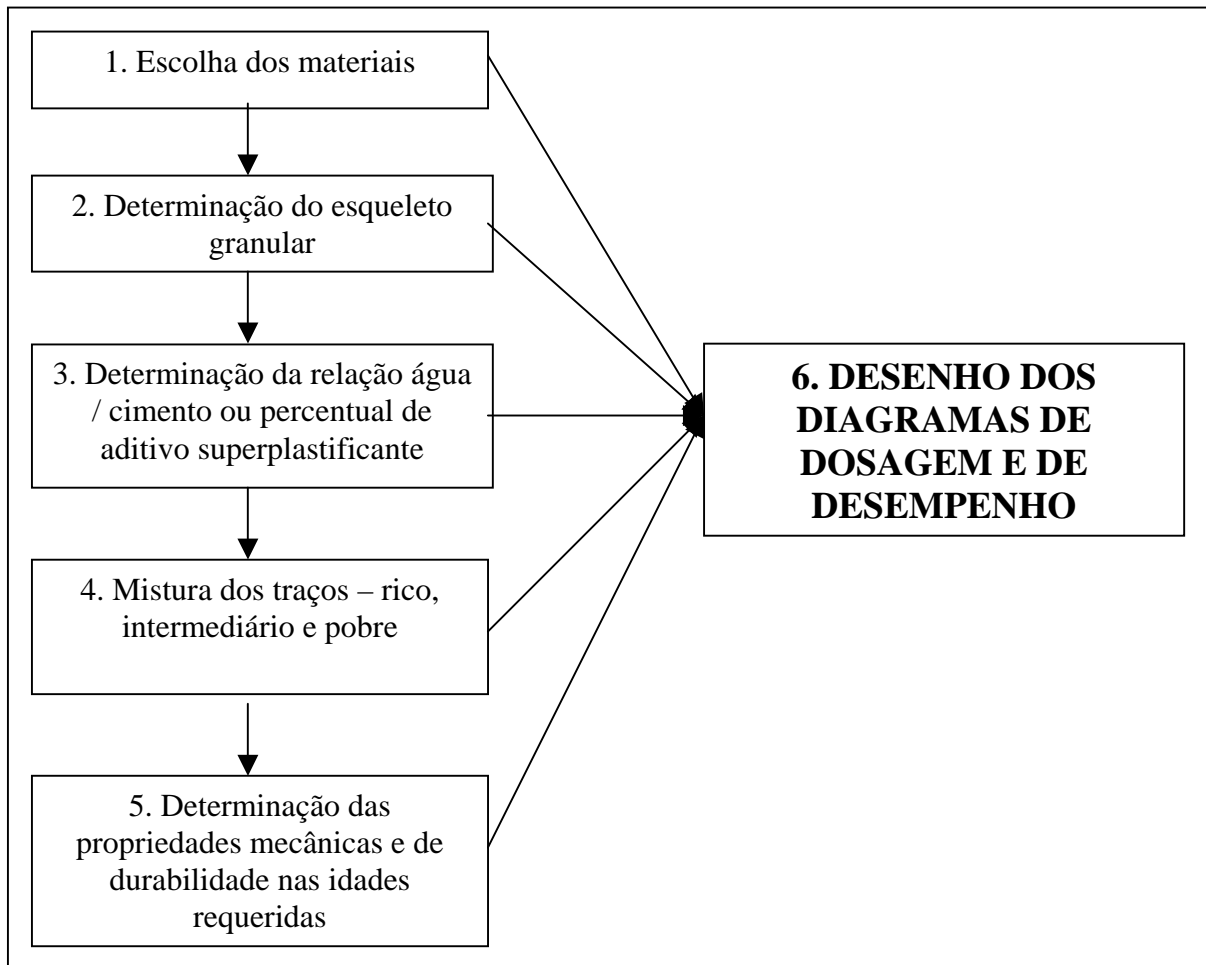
1. Escolha dos materiais

2. Determinação do esqueleto granular

3. Determinação da relação água / cimento ou percentual de aditivo superplastificante

4. Mistura dos traços – rico, intermediário e pobre

5. Determinação das propriedades mecânicas e de durabilidade nas idades requeridas

6. DESENHO DOS DIAGRAMAS DE DOSAGEM E DE DESEMPENHO